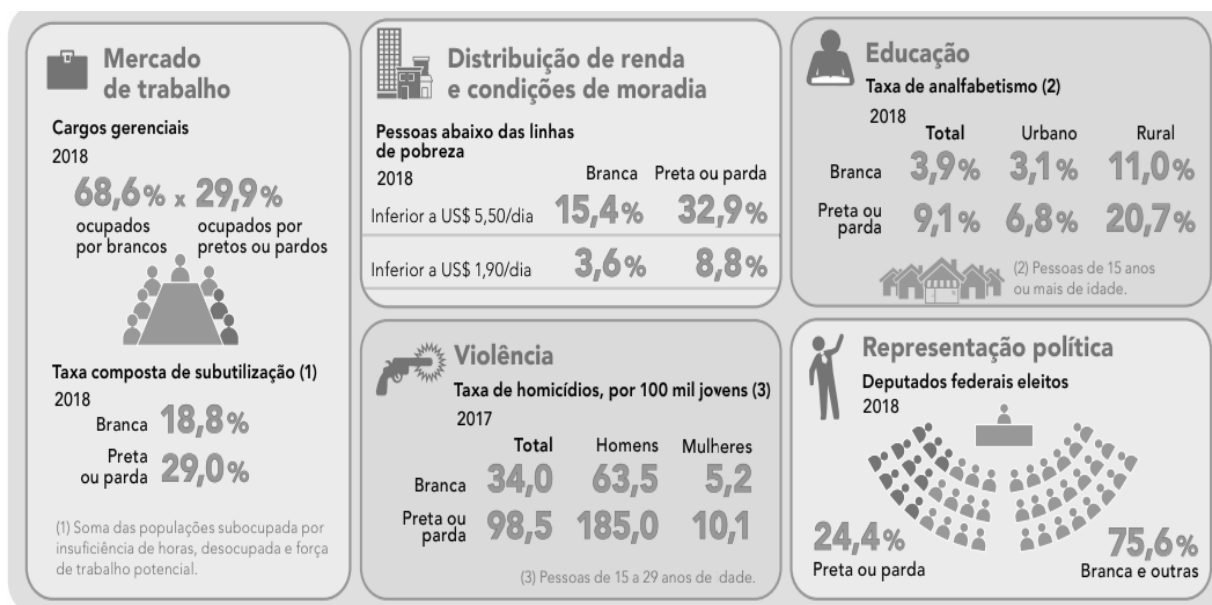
Mercado de trabalho

Cargos gerenciais

2018

68,6% x 29,9%

ocupados por brancos

ocupados por pretos ou pardos

Taxa composta de subutilização (1)

2018

Branca 18,8%

Preta ou parda 29,0%

(1) Soma das populações subocupada por insuficiência de horas, desocupada e força de trabalho potencial.

Distribuição de renda e condições de moradia

Pessoas abaixo das linhas de pobreza

| 2018 | Branca | Preta ou parda |
|---|---|---|
| Inferior a US\$ 5,50/dia | 15,4% | 32,9% |
| Inferior a US\$ 1,90/dia | 3,6% | 8,8% |

Violência

Taxa de homicídios, por 100 mil jovens (3)

| 2017 | Total | Homens | Mulheres |
|---|---|---|---|
| Branca | 34,0 | 63,5 | 5,2 |
| Preta ou parda | 98,5 | 185,0 | 10,1 |

(3) Pessoas de 15 a 29 anos de dade.

Educação

Taxa de analfabetismo (2)

| 2018 | Total | Urbano | Rural |
|---|---|---|---|
| Branca | 3,9% | 3,1% | 11,0% |
| Preta ou parda | 9,1% | 6,8% | 20,7% |

(2) Pessoas de 15 anos ou mais de idade.

Representação política

Deputados federais eleitos

2018

24,4%

Preta ou parda

75,6%

Branca e outras